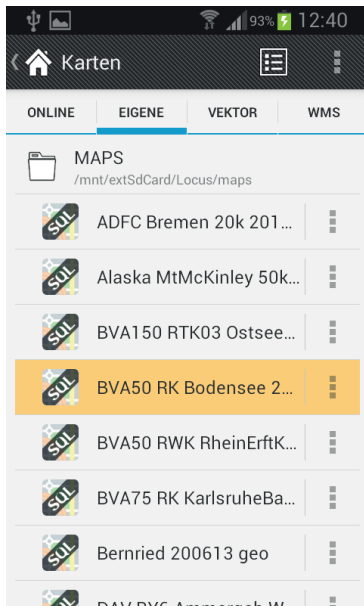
93% 12:40

Karten

ONLINE
EIGENE
VEKTOR
WMS

MAPS
/mnt/extSdCard/Locus/maps

SQL
ADFC Bremen 20k 201...

SQL
Alaska MtMcKinley 50k...

SQL
BVA150 RTK03 Ostsee...

SQL
BVA50 RK Bodensee 2...

SQL
BVA50 RWK RheinErftK...

SQL
BVA75 RK KarlsruheBa...

SQL
Bernried 200613 geo

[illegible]